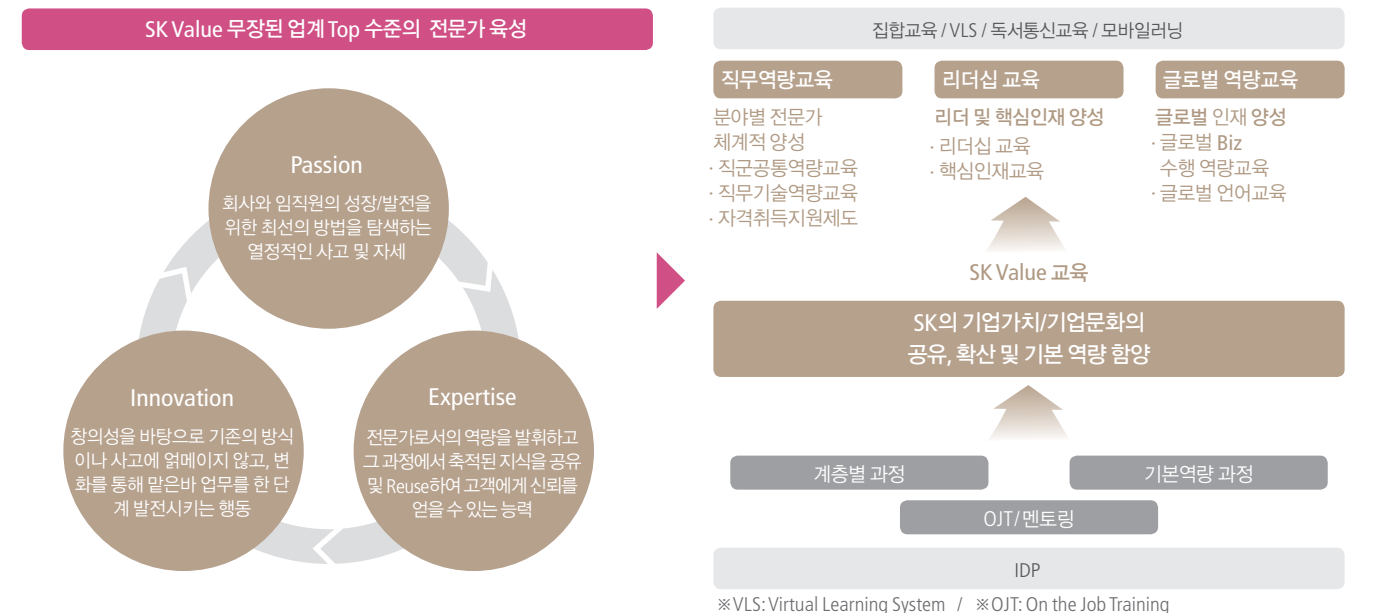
SK Value 무장된 업계 Top 수준의 전문가 육성

Passion
회사와 임직원의 성장/발전을 위한 최선의 방법을 탐색하는 열정적인 사고 및 자세

Innovation
창의성을 바탕으로 기존의 방식이나 사고에 얽메이지 않고, 변화를 통해 맡은바 업무를 한 단계 발전시키는 행동

Expertise
전문가로서의 역량을 발휘하고 그 과정에서 축적된 지식을 공유 및 Reuse하여 고객에게 신뢰를 얻을 수 있는 능력

집합교육 / VLS / 독서통신교육 / 모바일러닝

직무역량교육
분야별 전문가 체계적 양성
· 직군공통역량교육
· 직무기술역량교육
· 자격취득지원제도

리더십 교육
리더 및 핵심인재 양성
· 리더십 교육
· 핵심인재교육

글로벌 역량교육
글로벌 인재 양성
· 글로벌 Biz 수행 역량교육
· 글로벌 언어교육

SK Value 교육

SK의 기업가치/기업문화의 공유, 확산 및 기본 역량 함양

계층별 과정

기본역량 과정

OJT/멘토링

IDP

※VLS: Virtual Learning System / ※OJT: On the Job Training